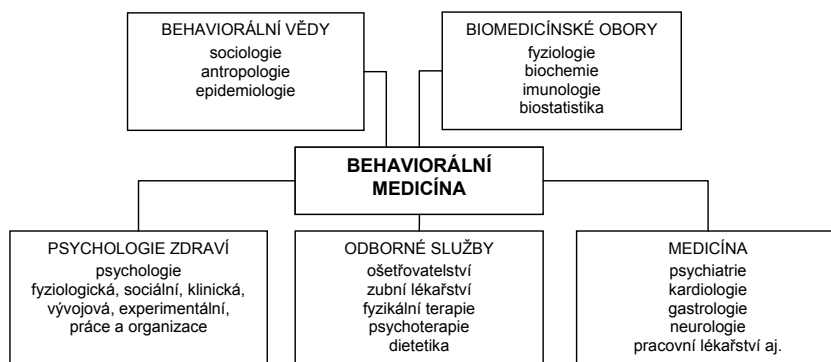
BEHAVIORÁLNÍ VĚDY
sociologie
antropologie
epidemiologie

BIOMEDICÍNSKÉ OBORY
fyziologie
biochemie
imunologie
biostatistika

BEHAVIORÁLNÍ MEDICÍNA

PSYCHOLOGIE ZDRAVÍ
psychologie
fyziologická, sociální, klinická, vývojová, experimentální, práce a organizace

ODBORNÉ SLUŽBY
ošetřovatelství
zubní lékařství
fyzikální terapie
psychoterapie
dietetika

MEDICÍNA
psychiatrie
kardiologie
gastrologie
neurologie
pracovní lékařství aj.